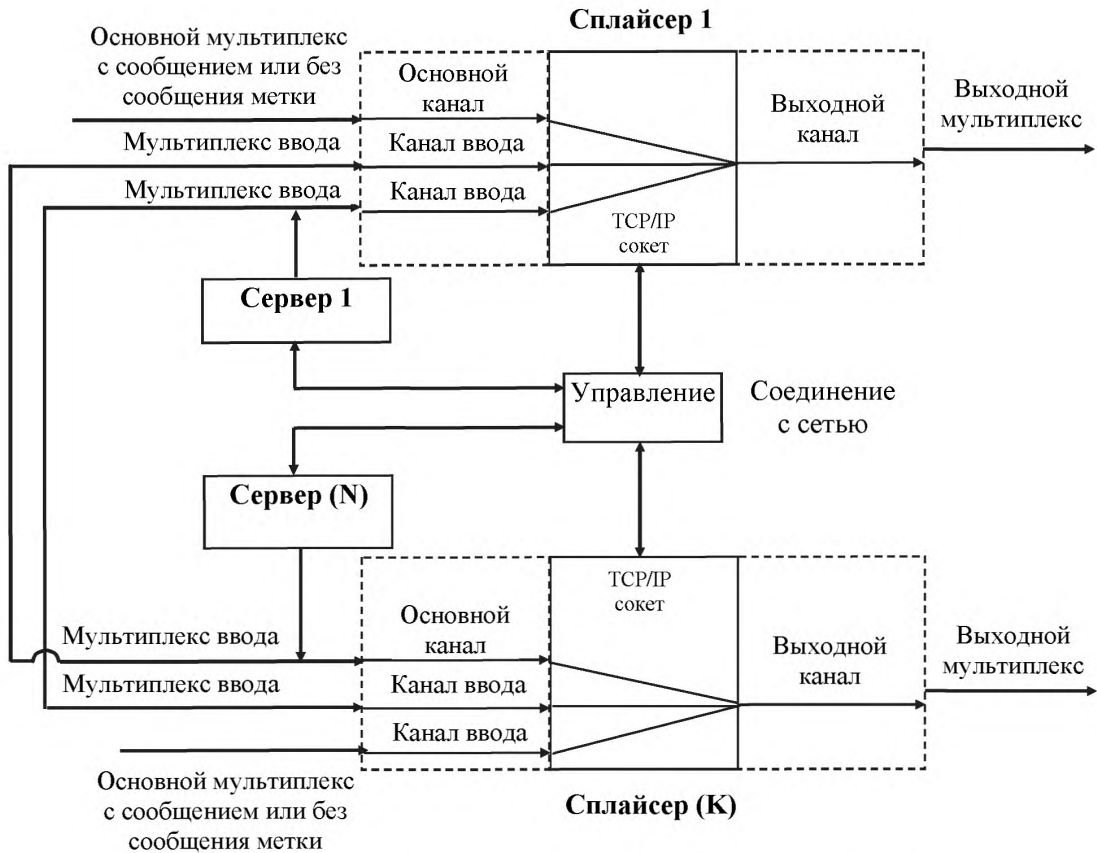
Сплайсер 1

Основной мультиплекс с сообщением или без сообщения метки

Мультиплекс ввода

Мультиплекс ввода

Основной канал

Канал ввода

Канал ввода

TCP/IP сокет

Выходной канал

Выходной мультиплекс

Сервер 1

Управление

Соединение с сетью

Сервер (N)

TCP/IP сокет

Мультиплекс ввода

Мультиплекс ввода

Основной канал

Канал ввода

Канал ввода

Выходной канал

Выходной мультиплекс

Основной мультиплекс с сообщением или без сообщения метки

Сплайсер (K)